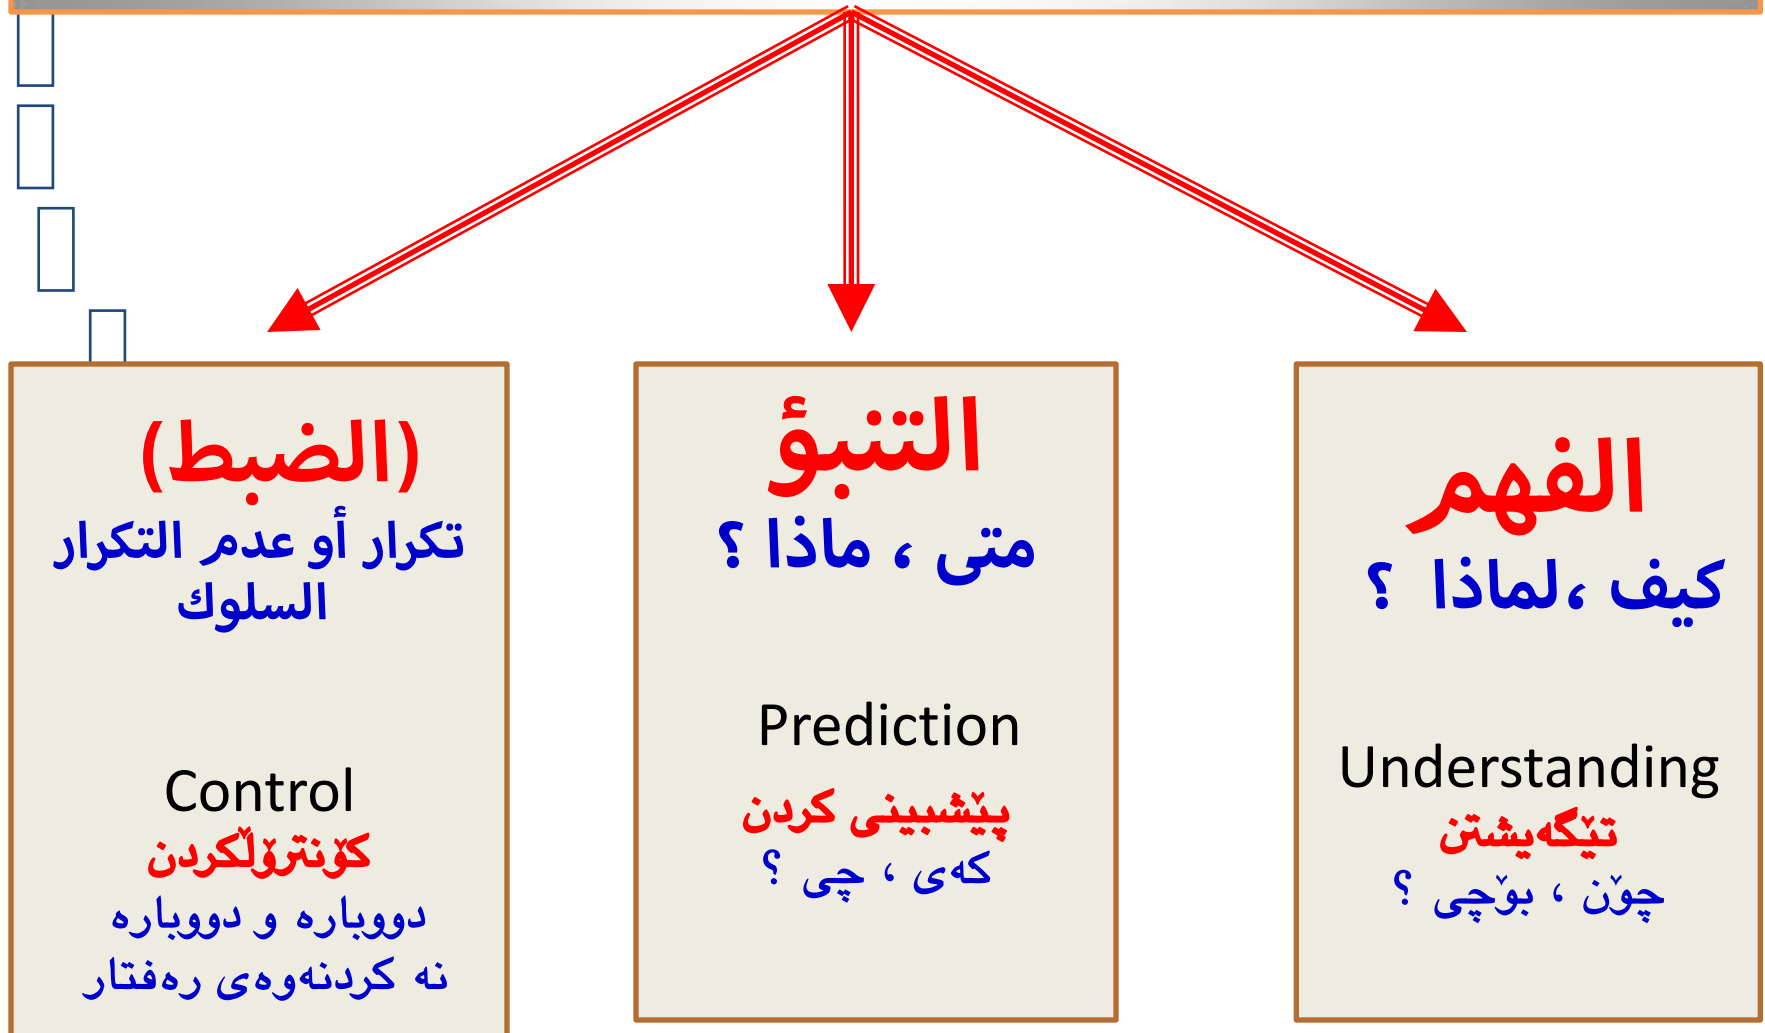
الفهم
كيف ،لماذا ؟
Understanding
تێگەیشتن
چۆن ، بۆچی ؟

التنبؤ
متى ، ماذا ؟
Prediction
پێشبینی کردن
کەی ، چی ؟

(الضبط)
تكرار أو عدم التكرار السلوك
Control
كۆنترۆڵكردن
دووبارە و دووبارە نە کردنەوەی رەفتار